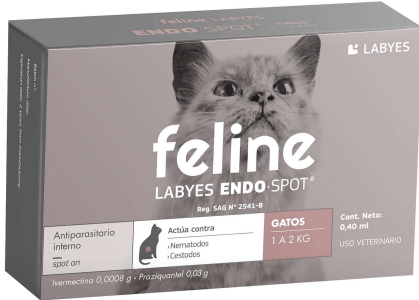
feline LABYES ENDO·SPOT

LABYES

feline

LABYES ENDO·SPOT®

Reg. SAG N° 2541-B

Antiparasitario interno

spot on

Actúa contra

›Nematodos
›Cestodos

GATOS
1 A 2 KG

Cont. Neto:
0,40 ml

USO VETERINARIO

Ivermectina 0,0008 g - Praziquantel 0,03 g